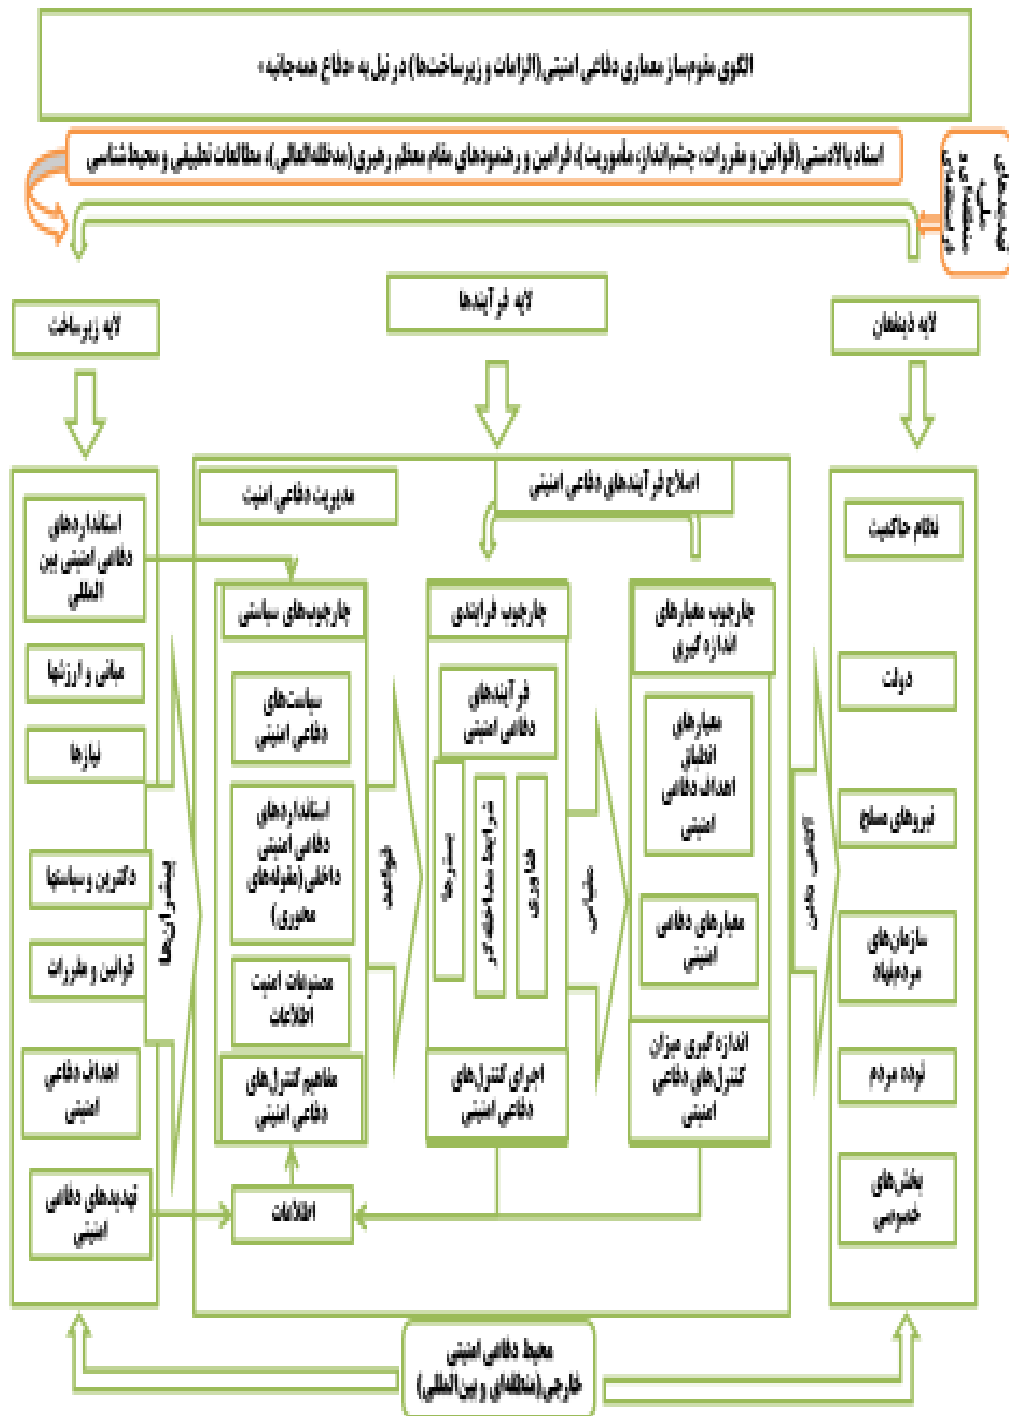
الگوی متوسازِ معماری دفاعی امنیتی (الزامات و زیرساخت‌ها) در نیل به دفاع همه‌جانبه

اسناد بالادستی (قوانین و مقررات، چشم‌انداز، مأموریت)، فرامین و رهنمودهای مقام معظم رهبری (مدظله‌العالی)، مطالعات تطبیقی و محیط‌شناسی

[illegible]

لایه زیرساخت

لایه فرآیندها

لایه ذینفعان

استانداردهای دفاعی امنیتی بین المللی

مبانی و ارزشها

نیازها

دکترین و سیاستها

قوانین و مقررات

اهداف دفاعی امنیتی

تهدیدهای دفاعی امنیتی

پیشran‌ها

مدیریت دفاعی امنیت

اصلاح فرآیندهای دفاعی امنیتی

چارچوب‌های سیاستی

سیاست‌های دفاعی امنیتی

استانداردهای دفاعی امنیتی داخلی (مقوله‌های محوری)

محصولات امنیت اطلاعات

مفاهیم کنترل‌های دفاعی امنیتی

قواعد

چارچوب فرایندی

فرآیندهای دفاعی امنیتی

پیش‌نیازها

شرایط محیط دفاعی امنیتی

فعالیت‌ها

اجرای کنترل‌های دفاعی امنیتی

ملاک‌ها

چارچوب معیارهای اندازه گیری

معیارهای انطباق اهداف دفاعی امنیتی

معیارهای دفاعی امنیتی

اندازه گیری میزان کنترل‌های دفاعی امنیتی

اطلاعات

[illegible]

نظام حاکمیت

دولت

نیروهای مسلح

سازمان‌های مردم‌نهاد

توده مردم

بخش‌های خصوصی

محیط دفاعی امنیتی خارجی (منطقه‌ای و بین‌المللی)